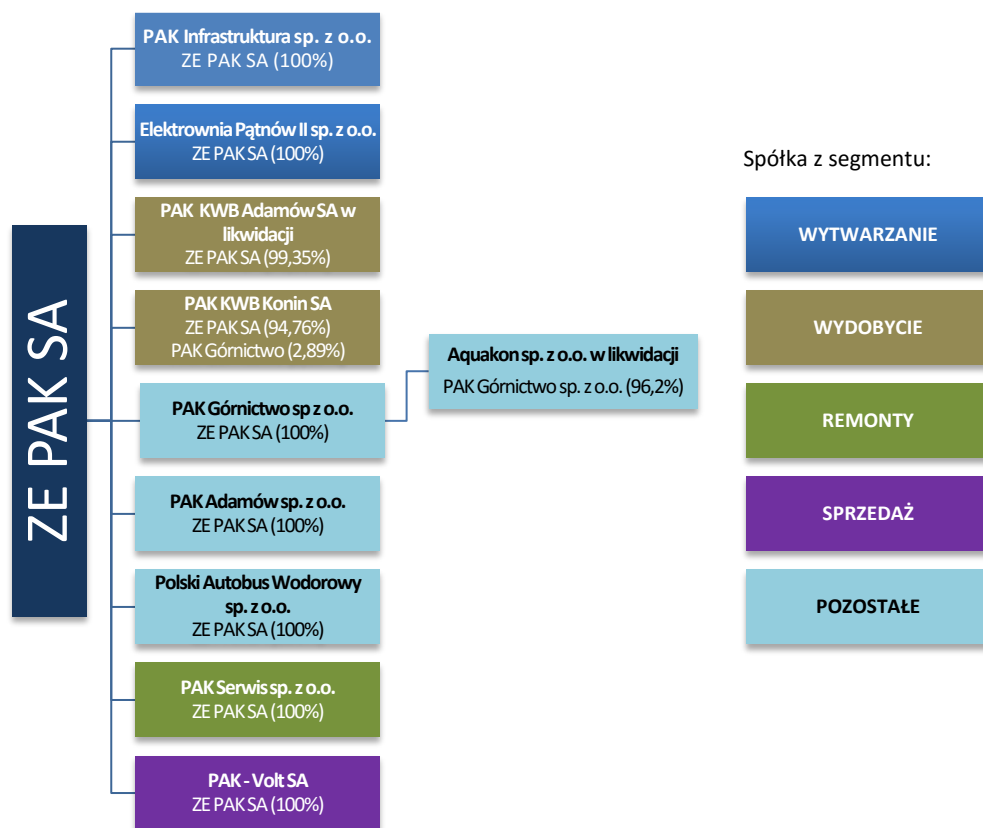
ZE PAK SA

PAK Infrastruktura sp. z o.o.
ZE PAK SA (100%)

Elektrownia Pątnów II sp. z o.o.
ZE PAK SA (100%)

PAK KWB Adamów SA w likwidacji
ZE PAK SA (99,35%)

PAK KWB Konin SA
ZE PAK SA (94,76%)
PAK Górnictwo (2,89%)

PAK Górnictwo sp z o.o.
ZE PAK SA (100%)

Aquakon sp. z o.o. w likwidacji
PAK Górnictwo sp. z o.o. (96,2%)

PAK Adamów sp. z o.o.
ZE PAK SA (100%)

Polski Autobus Wodorowy sp. z o.o.
ZE PAK SA (100%)

PAK Serwis sp. z o.o.
ZE PAK SA (100%)

PAK - Volt SA
ZE PAK SA (100%)

Spółka z segmentu:

WYTWARZANIE

WYDOBYCIE

REMONTY

SPRZEDAŻ

POZOSTAŁE